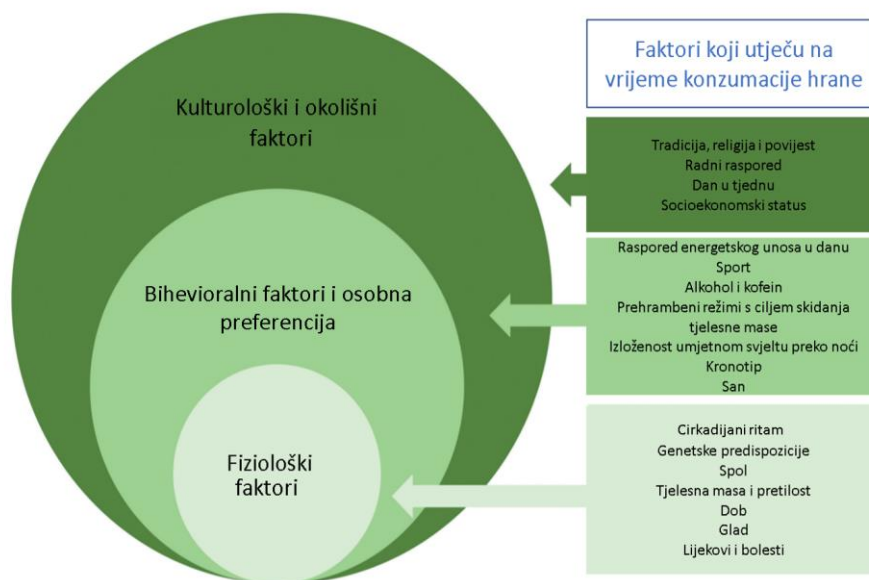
Faktori koji utječu na vrijeme konzumacije hrane

Kulturološki i okolišni faktori

Tradicija, religija i povijest
Radni raspored
Dan u tjednu
Socioekonomski status

Bihevioralni faktori i osobna preferencija

Raspored energetskog unosa u danu
Sport
Alkohol i kofein
Prehrambeni režimi s ciljem skidanja tjelesne mase
Izloženost umjetnom svjeltu preko noći
Kronotip
San

Fiziološki faktori

Cirkadijani ritam
Genetske predispozicije
Spol
Tjelesna masa i pretilost
Dob
Glad
Lijekovi i bolesti